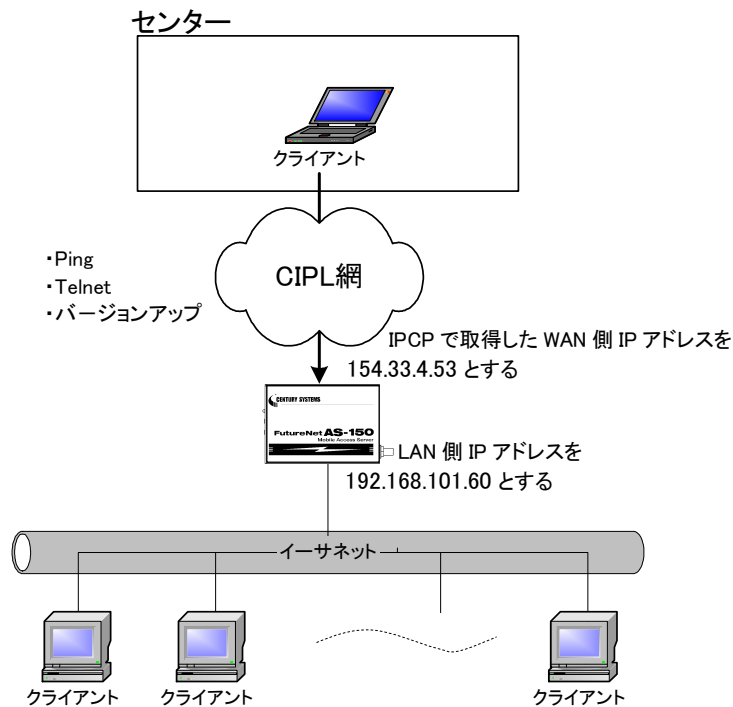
センター

クライアント

・Ping
・Telnet
・バージョンアップ

CIPL網

IPCP で取得した WAN 側 IP アドレスを 154.33.4.53 とする

CENTURY SYSTEMS

FutureNet AS-150
Mobile Access Server

LAN 側 IP アドレスを 192.168.101.60 とする

イーサネット

クライアント クライアント クライアント